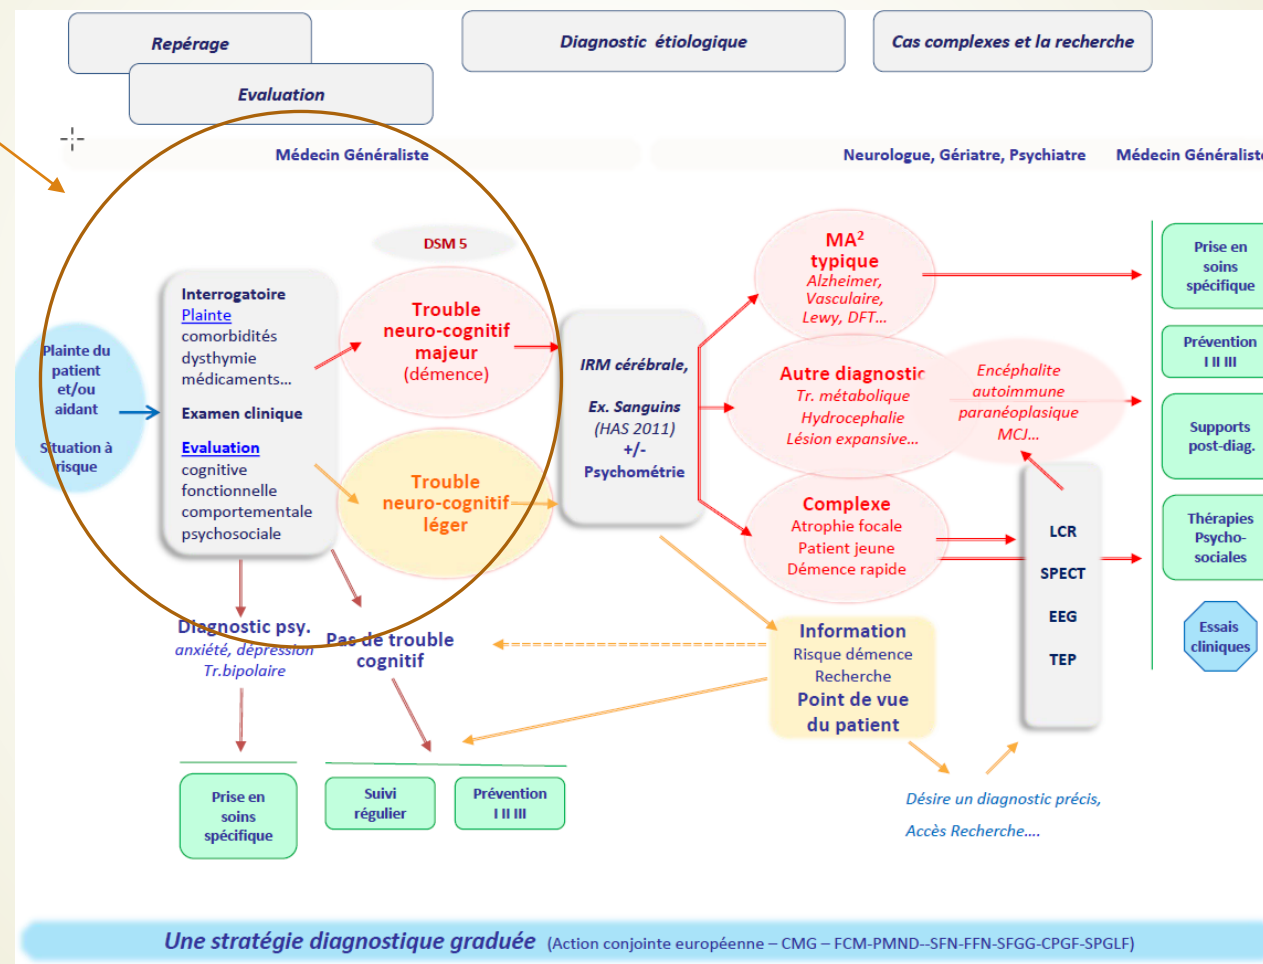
Repérage

Evaluation

Diagnostic étiologique

Cas complexes et la recherche

Médecin Généraliste

Neurologue, Gériatre, Psychiatre

Médecin Généraliste

Plainte du patient et/ou aidant

Situation à risque

Interrogatoire
Plainte
comorbidités
dysthymie
médicaments...

Examen clinique

Evaluation
cognitive
fonctionnelle
comportementale
psychosociale

DSM 5

Trouble neuro-cognitif majeur (démence)

Trouble neuro-cognitif léger

IRM cérébrale,

Ex. Sanguins (HAS 2011)
+/-
Psychométrie

MA² typique
Alzheimer, Vasculaire, Lewy, DFT...

Autre diagnostic
Tr. métabolique
Hydrocephalie
Lésion expansive...

Encéphalite autoimmune paranéoplasique MCJ...

Complexe
Atrophie focale
Patient jeune
Démence rapide

LCR
SPECT
EEG
TEP

Prise en soins spécifique

Prévention I II III

Supports post-diag.

Thérapies Psycho-sociales

Essais cliniques

Diagnostic psy.
anxiété, dépression
Tr.bipolaire

Pas de trouble cognitif

Information
Risque démence
Recherche
Point de vue du patient

Prise en soins spécifique

Suivi régulier

Prévention I II III

Désire un diagnostic précis,
Accès Recherche....

Une stratégie diagnostique graduée (Action conjointe européenne – CMG – FCM-PMND--SFN-FFN-SFGG-CPGF-SPGLF)